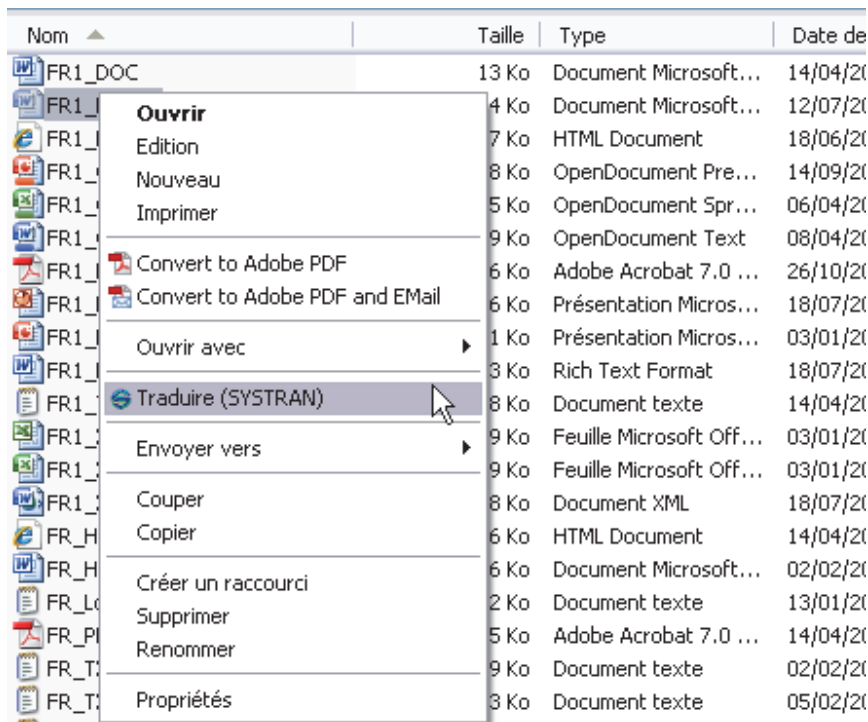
| Nom | Taille | Type | Date de |
|---|---|---|---|
| FR1_DOC | 13 Ko | Document Microsoft... | 14/04/20 |
| FR1_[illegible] | 4 Ko | Document Microsoft... | 12/07/20 |
| FR1_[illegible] | 7 Ko | HTML Document | 18/06/20 |
| FR1_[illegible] | 8 Ko | OpenDocument Pre... | 14/09/20 |
| FR1_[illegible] | 5 Ko | OpenDocument Spr... | 06/04/20 |
| FR1_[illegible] | 9 Ko | OpenDocument Text | 08/04/20 |
| FR1_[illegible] | 6 Ko | Adobe Acrobat 7.0 ... | 26/10/20 |
| FR1_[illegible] | 6 Ko | Présentation Micros... | 18/07/20 |
| FR1_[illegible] | 1 Ko | Présentation Micros... | 03/01/20 |
| FR1_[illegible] | 3 Ko | Rich Text Format | 18/07/20 |
| FR1_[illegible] | 8 Ko | Document texte | 14/04/20 |
| FR1_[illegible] | 9 Ko | Feuille Microsoft Off... | 03/01/20 |
| FR1_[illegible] | 9 Ko | Feuille Microsoft Off... | 03/01/20 |
| FR1_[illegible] | 8 Ko | Document XML | 18/07/20 |
| FR_H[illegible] | 6 Ko | HTML Document | 14/04/20 |
| FR_H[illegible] | 6 Ko | Document Microsoft... | 02/02/20 |
| FR_L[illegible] | 2 Ko | Document texte | 13/01/20 |
| FR_P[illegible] | 5 Ko | Adobe Acrobat 7.0 ... | 14/04/20 |
| FR_T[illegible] | 9 Ko | Document texte | 02/02/20 |
| FR_T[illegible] | 3 Ko | Document texte | 05/02/20 |

Ouvrir
Edition
Nouveau
Imprimer
Convert to Adobe PDF
Convert to Adobe PDF and EMail
Ouvrir avec
Traduire (SYSTRAN)
Envoyer vers
Couper
Copier
Créer un raccourci
Supprimer
Renommer
Propriétés